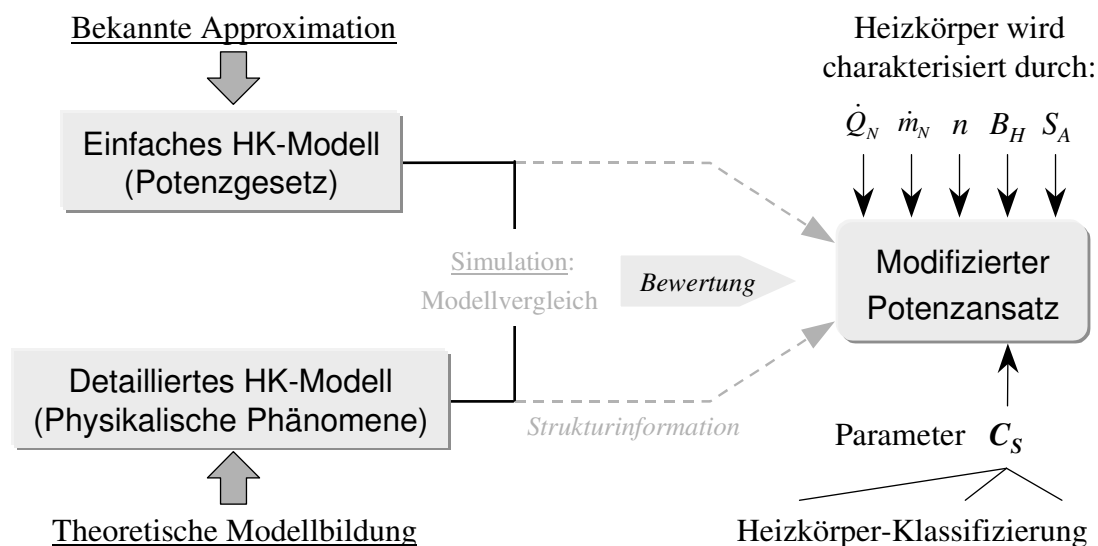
Bekannte Approximation

Einfaches HK-Modell
(Potenzgesetz)

Heizkörper wird charakterisiert durch:

$\dot{Q}_N$ $\dot{m}_N$ $n$ $B_H$ $S_A$

Simulation:
Modellvergleich

Bewertung

Modifizierter
Potenzansatz

Detailliertes HK-Modell
(Physikalische Phänomene)

Strukturinformation

Parameter $C_S$

Theoretische Modellbildung

Heizkörper-Klassifizierung